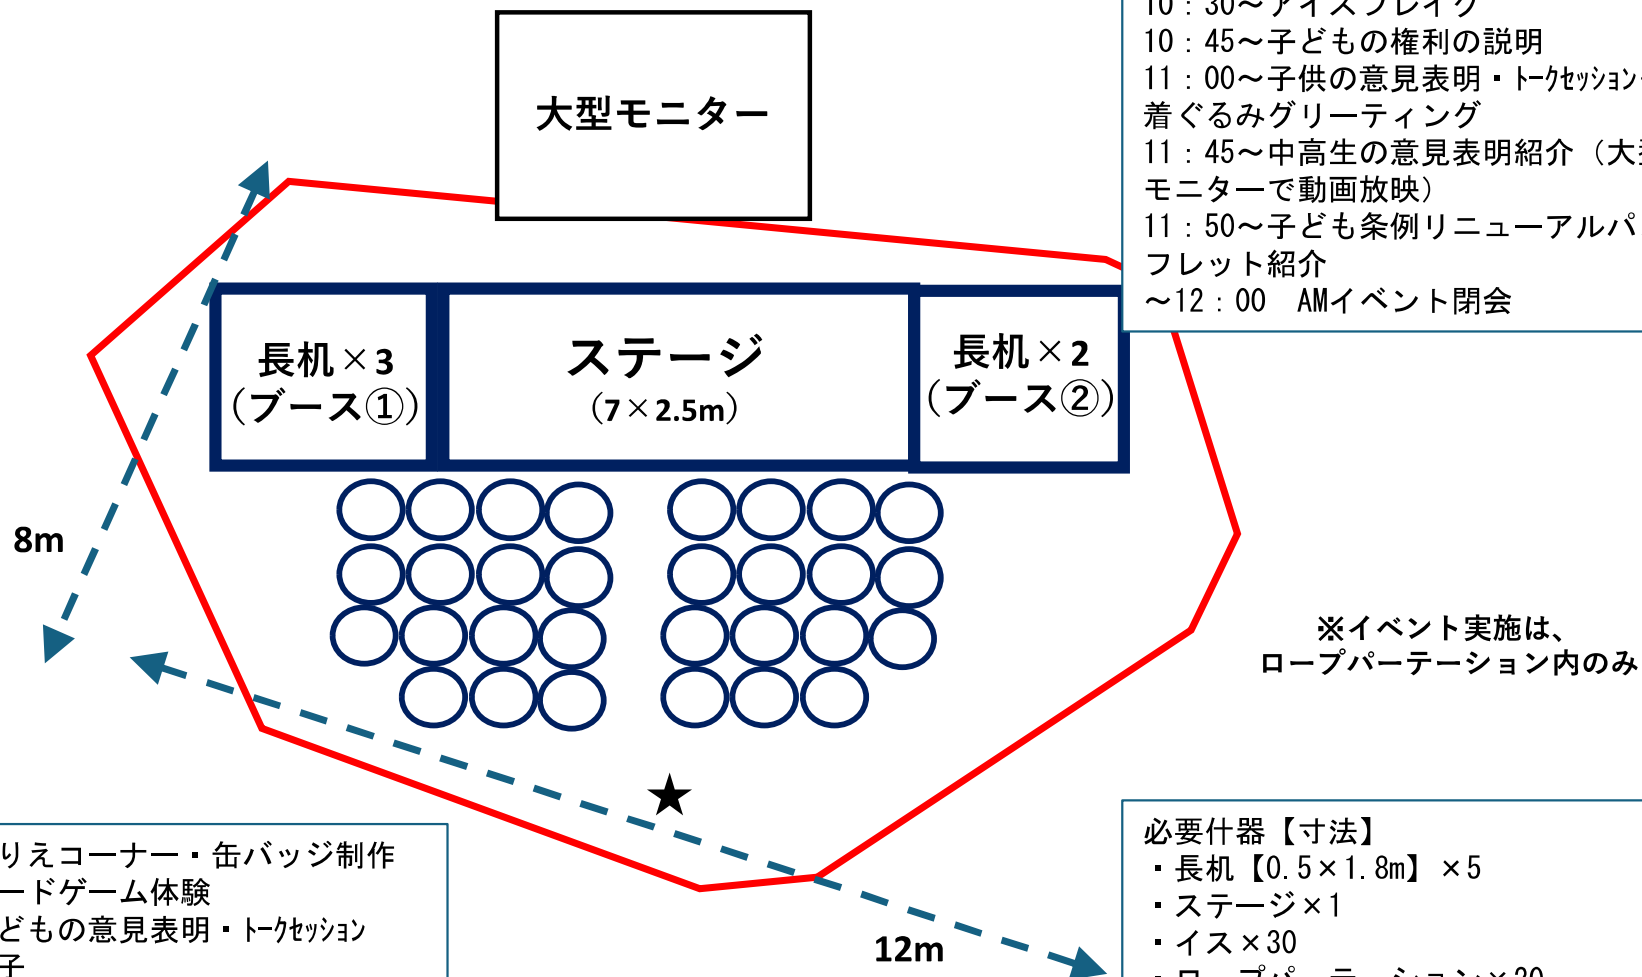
大型モニター

10：30～アイスブレイク
10：45～子どもの権利の説明
11：00～子供の意見表明・トークセッション
着ぐるみグリーティング
11：45～中高生の意見表明紹介（大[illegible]
モニターで動画放映）
11：50～子ども条例リニューアルパ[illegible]
フレット紹介
～12：00　AMイベント閉会

長机×3
（ブース①）

ステージ
（7×2.5m）

長机×2
（ブース②）

8m

※イベント実施は、
ロープパーテーション内のみ

★

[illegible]りえコーナー・缶バッジ制作
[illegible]ードゲーム体験
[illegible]どもの意見表明・トークセッション
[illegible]子

12m

必要什器【寸法】
・長机【0.5×1.8m】×5
・ステージ×1
・イス×30
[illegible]